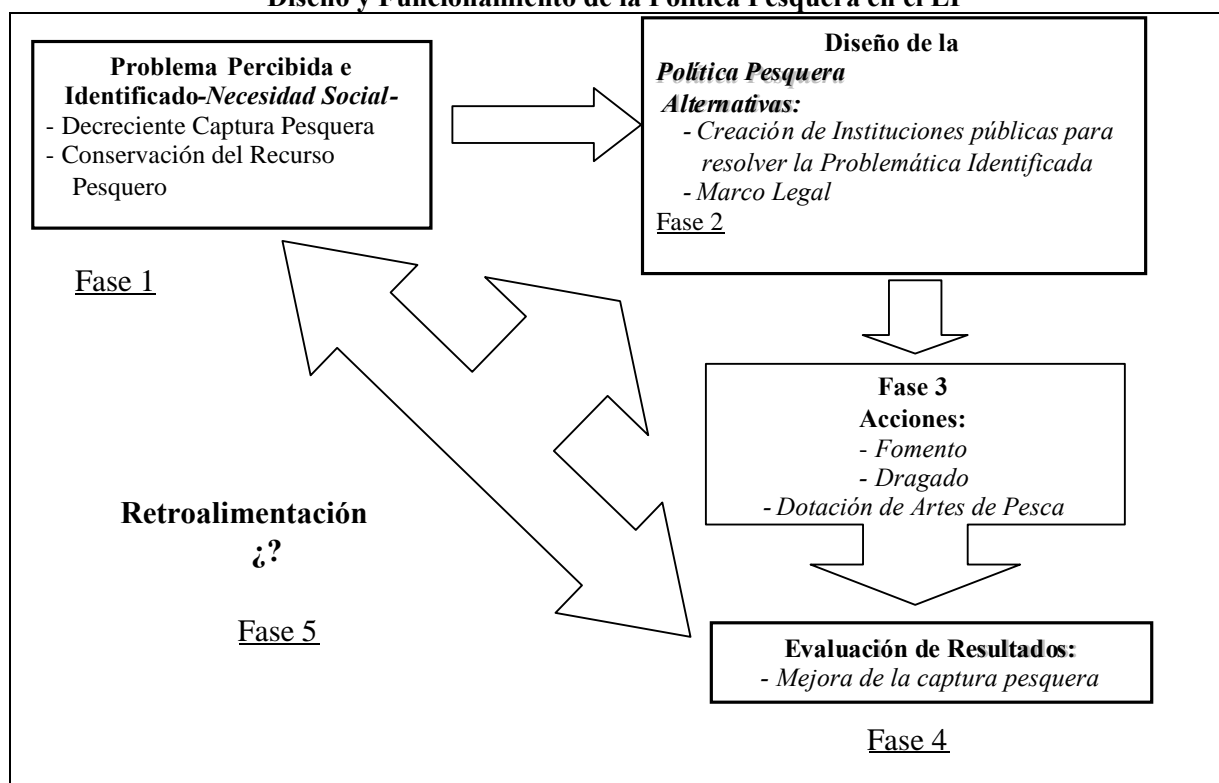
Diseño y Funcionamiento de la Política Pesquera en el LI

Problema Percibida e Identificado-*Necesidad Social*-
- Decreciente Captura Pesquera
- Conservación del Recurso Pesquero

Fase 1

Diseño de la
*Política Pesquera*
*Alternativas:*
- *Creación de Instituciones públicas para resolver la Problemática Identificada*
- *Marco Legal*
Fase 2

Fase 3
Acciones:
- *Fomento*
- *Dragado*
- *Dotación de Artes de Pesca*

Retroalimentación
¿?

Fase 5

Evaluación de Resultados:
- *Mejora de la captura pesquera*

Fase 4